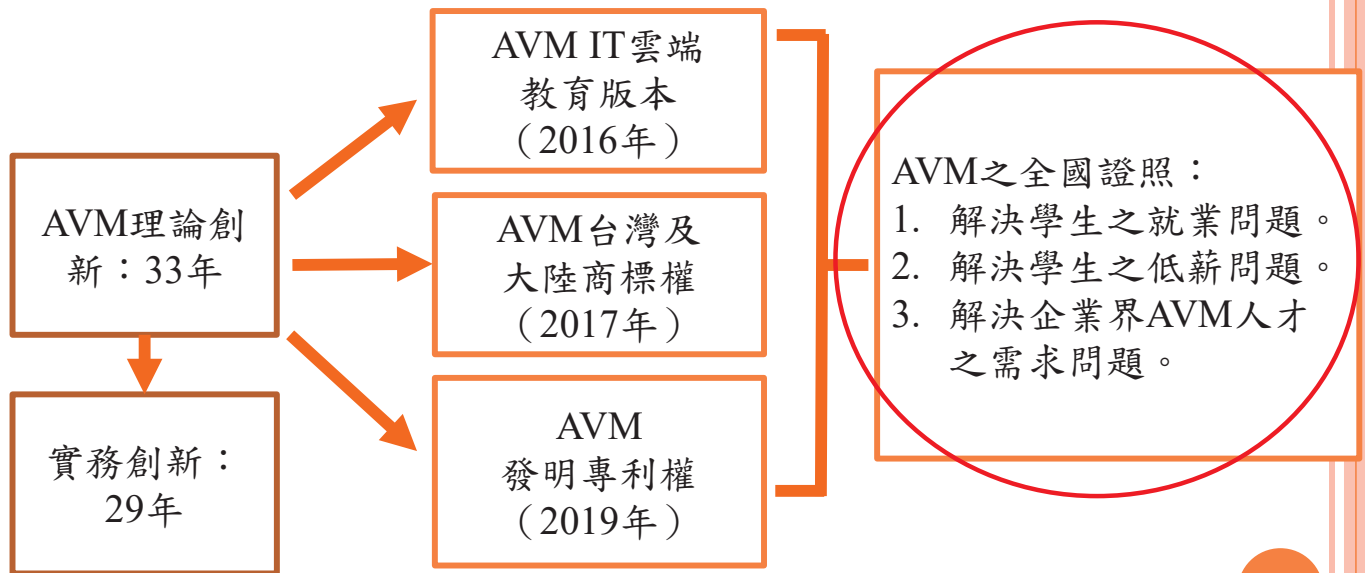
AVM理論創新：33年

實務創新：29年

AVM IT雲端教育版本（2016年）

AVM台灣及大陸商標權（2017年）

AVM發明專利權（2019年）

AVM之全國證照：
1. 解決學生之就業問題。
2. 解決學生之低薪問題。
3. 解決企業界AVM人才之需求問題。